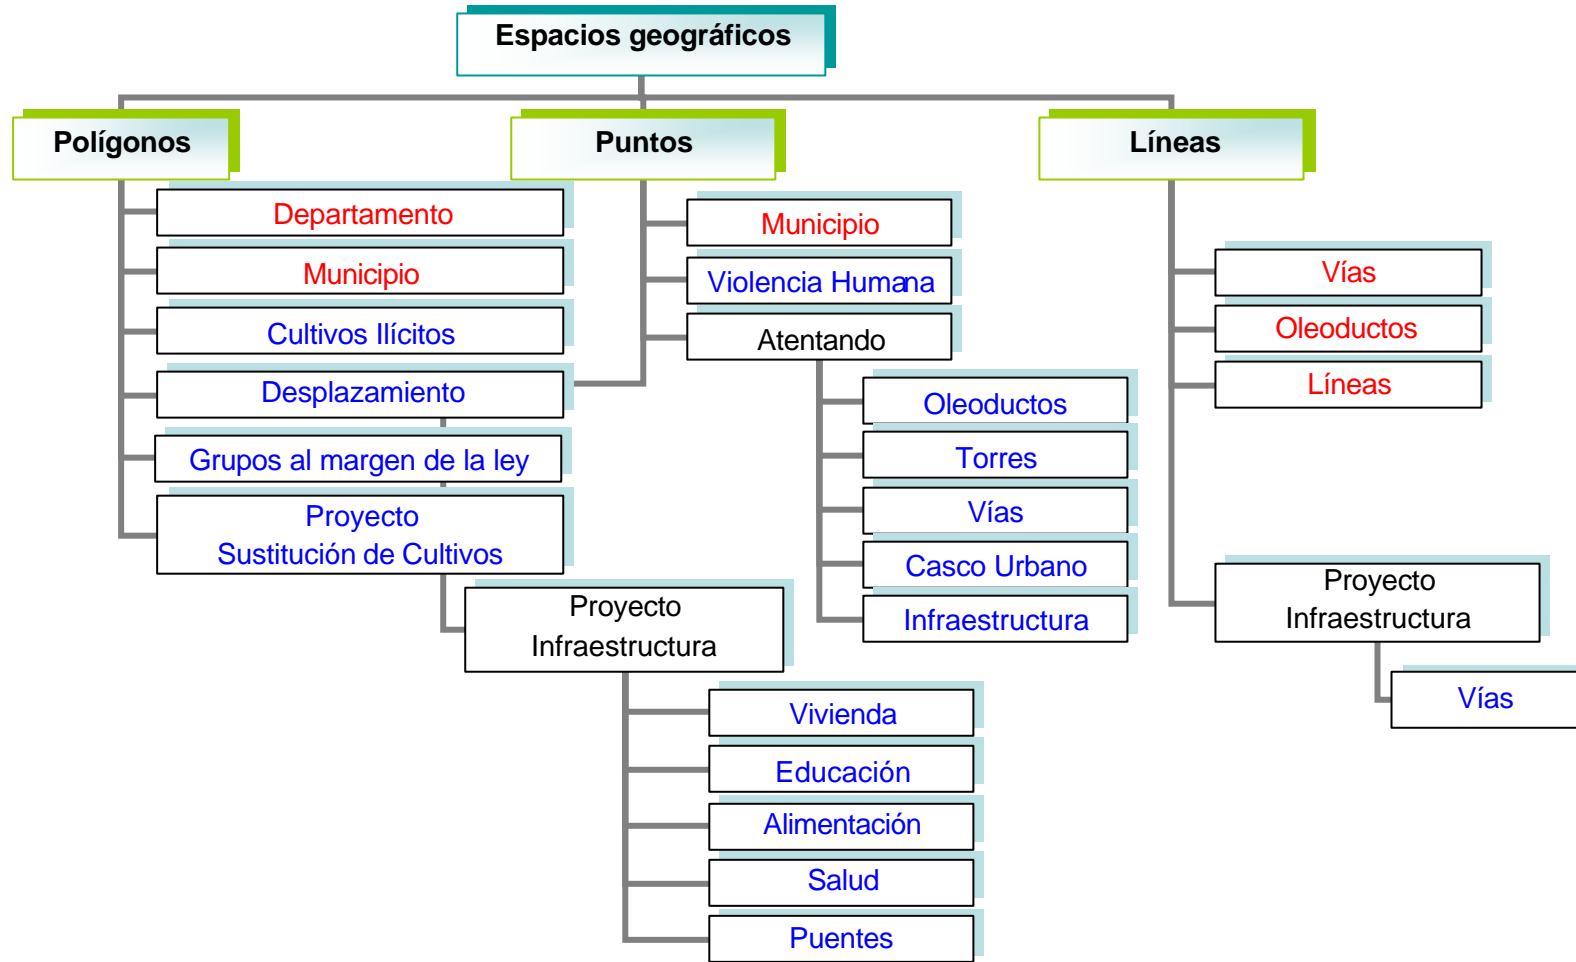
Espacios geográficos

Polígonos

Departamento

Municipio

Cultivos Ilícitos

Desplazamiento

Grupos al margen de la ley

Proyecto Sustitución de Cultivos

Proyecto Infraestructura

Vivienda

Educación

Alimentación

Salud

Puentes

Puntos

Municipio

Violencia Humana

Atentando

Oleoductos

Torres

Vías

Casco Urbano

Infraestructura

Líneas

Vías

Oleoductos

Líneas

Proyecto Infraestructura

Vías